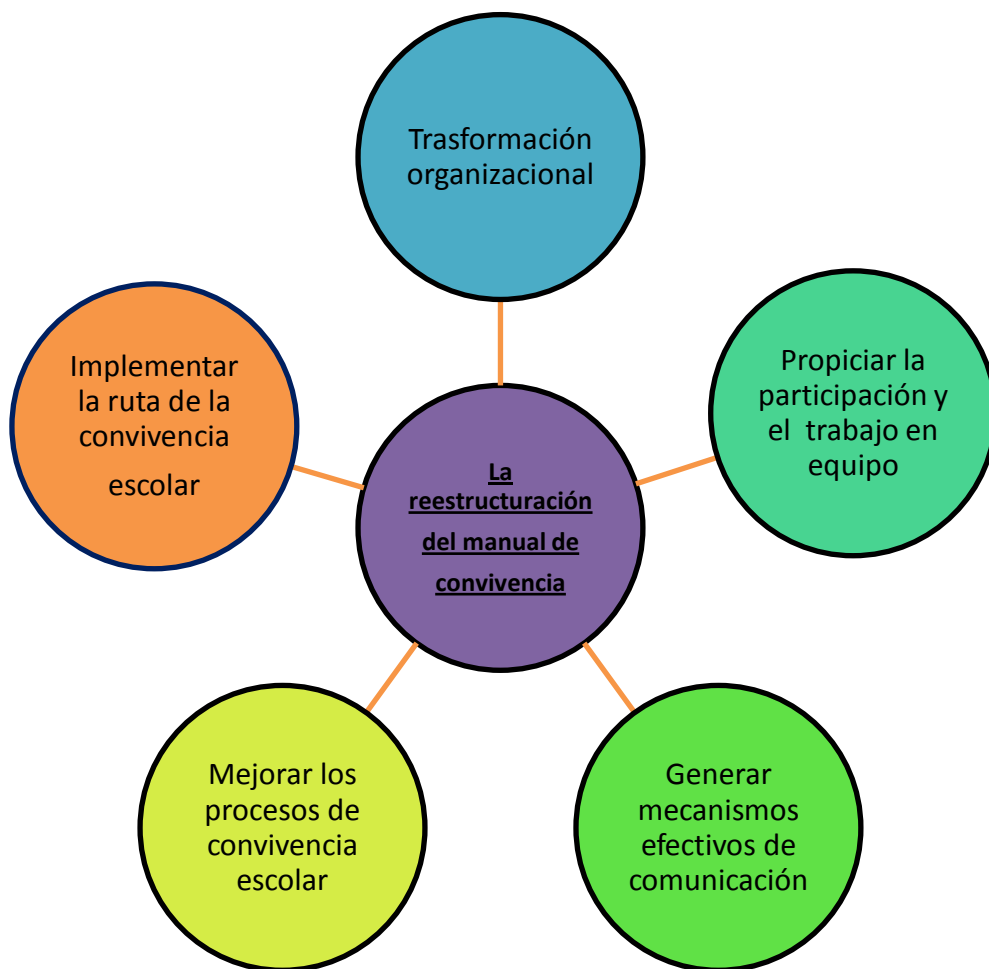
Trasformación organizacional

Implementar la ruta de la convivencia escolar

La reestructuración del manual de convivencia

Propiciar la participación y el trabajo en equipo

Mejorar los procesos de convivencia escolar

Generar mecanismos efectivos de comunicación